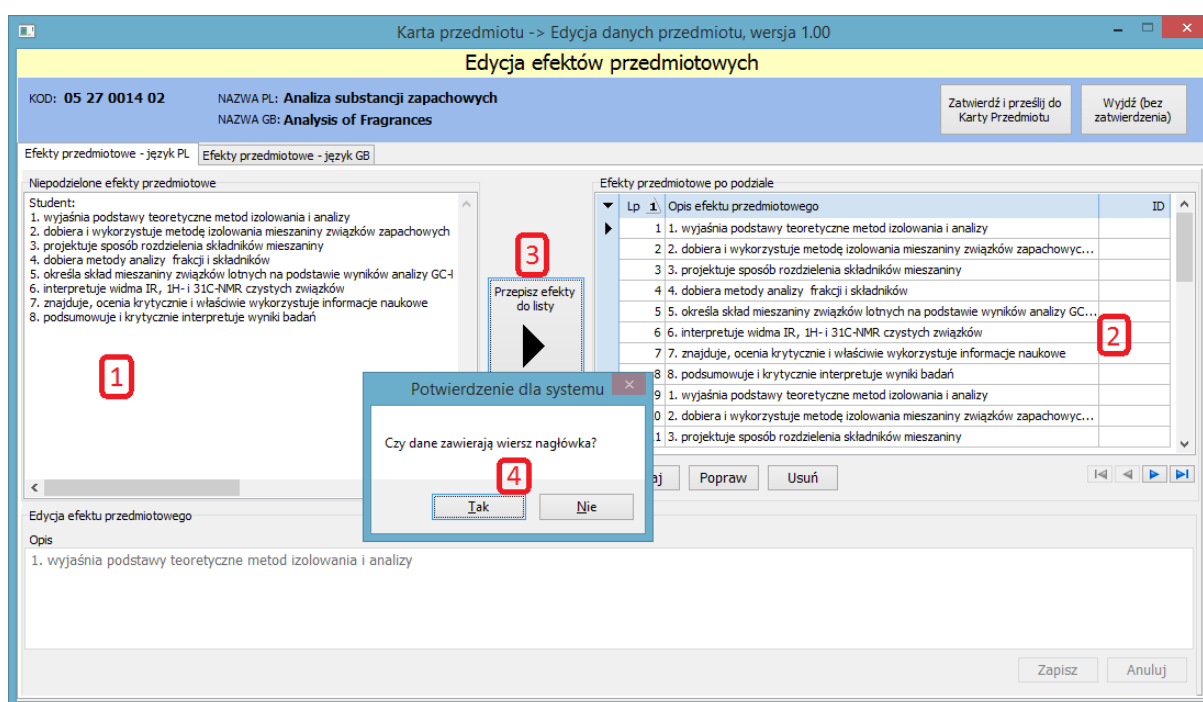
Karta przedmiotu -> Edycja danych przedmiotu, wersja 1.00

Edycja efektów przedmiotowych

KOD: 05 27 0014 02

NAZWA PL: Analiza substancji zapachowych
NAZWA GB: Analysis of Fragrances

Zatwierdź i prześlij do Karty Przedmiotu

Wyjdź (bez zatwierdzenia)

Efekty przedmiotowe - język PL | Efekty przedmiotowe - język GB

Niepodzielone efekty przedmiotowe

Student:
1. wyjaśnia podstawy teoretyczne metod izolowania i analizy
2. dobiera i wykorzystuje metodę izolowania mieszaniny związków zapachowych
3. projektuje sposób rozdzielenia składników mieszaniny
4. dobiera metody analizy frakcji i składników
5. określa skład mieszaniny związków lotnych na podstawie wyników analizy GC-
6. interpretuje widma IR, 1H- i 31C-NMR czystych związków
7. znajduje, ocenia krytycznie i właściwie wykorzystuje informacje naukowe
8. podsumowuje i krytycznie interpretuje wyniki badań

1

3

Przepisz efekty do listy

Efekty przedmiotowe po podziale

| Lp | Opis efektu przedmiotowego | ID |
|---|---|---|
| 1 | 1. wyjaśnia podstawy teoretyczne metod izolowania i analizy | |
| 2 | 2. dobiera i wykorzystuje metodę izolowania mieszaniny związków zapachowyc... | |
| 3 | 3. projektuje sposób rozdzielenia składników mieszaniny | |
| 4 | 4. dobiera metody analizy frakcji i składników | |
| 5 | 5. określa skład mieszaniny związków lotnych na podstawie wyników analizy GC... | |
| 6 | 6. interpretuje widma IR, 1H- i 31C-NMR czystych związków | |
| 7 | 7. znajduje, ocenia krytycznie i właściwie wykorzystuje informacje naukowe | |
| 8 | 8. podsumowuje i krytycznie interpretuje wyniki badań | |
| 9 | 1. wyjaśnia podstawy teoretyczne metod izolowania i analizy | |
| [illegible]0 | 2. dobiera i wykorzystuje metodę izolowania mieszaniny związków zapachowyc... | |
| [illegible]1 | 3. projektuje sposób rozdzielenia składników mieszaniny | |

2

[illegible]aj | Popraw | Usuń

Potwierdzenie dla systemu

Czy dane zawierają wiersz nagłówka?

4

Tak | Nie

Edycja efektu przedmiotowego

Opis

1. wyjaśnia podstawy teoretyczne metod izolowania i analizy

Zapisz | Anuluj